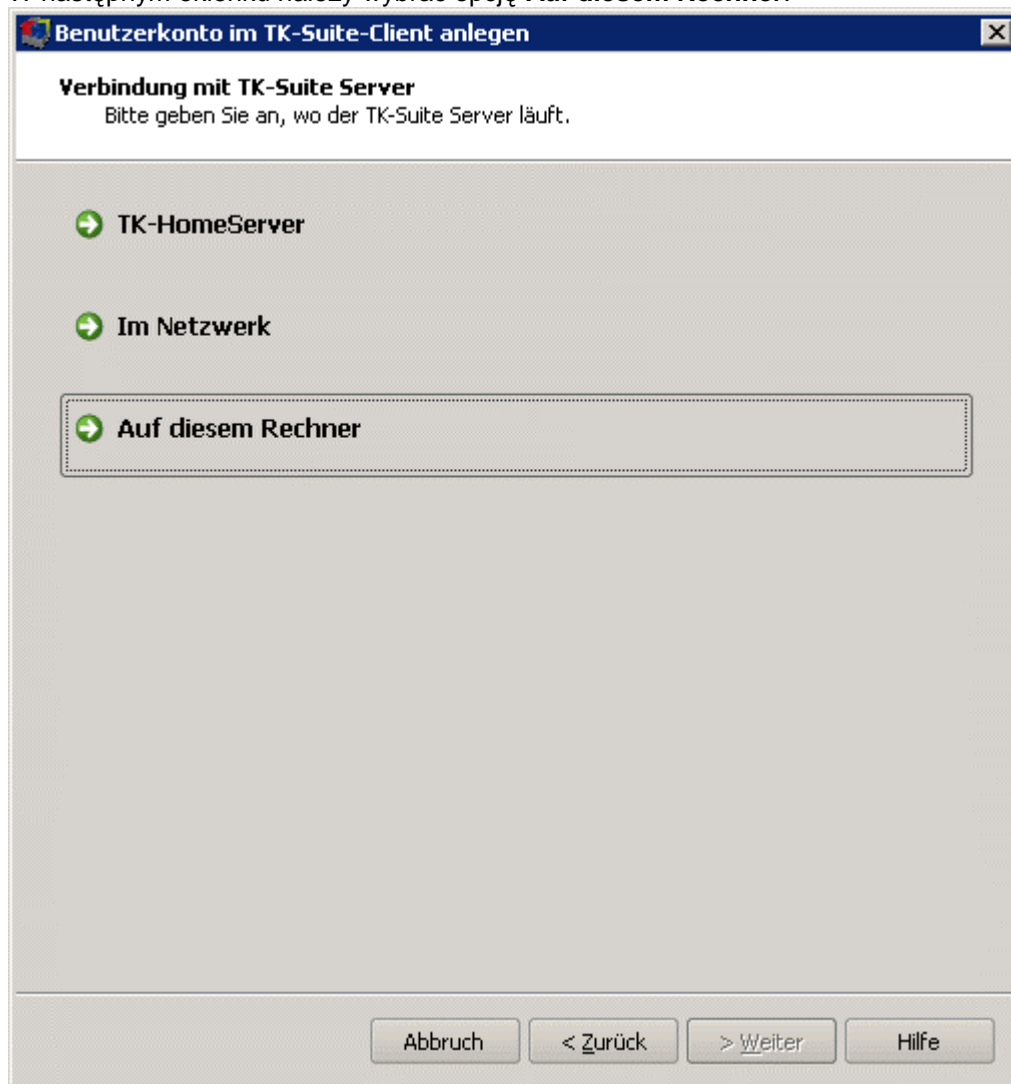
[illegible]

Benutzerkonto im TK-Suite-Client anlegen

Verbindung mit TK-Suite Server
Bitte geben Sie an, wo der TK-Suite Server läuft.

TK-HomeServer

Im Netzwerk

Auf diesem Rechner

Abbruch
< Zurück
> Weiter
Hilfe